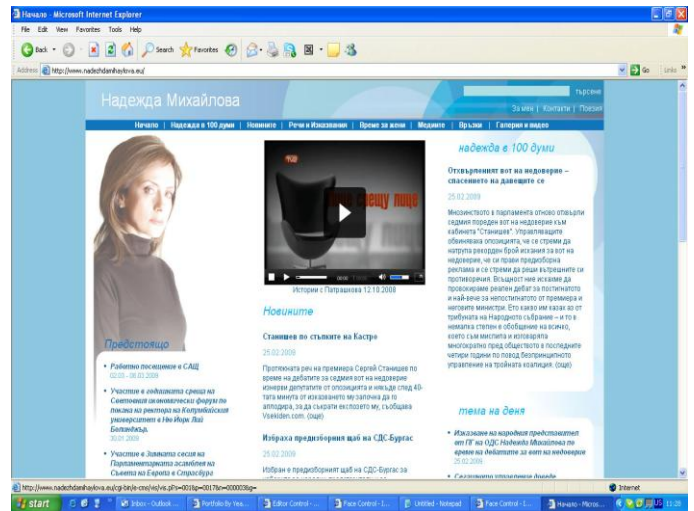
Начало - Microsoft Internet Explorer

File Edit View Favorites Tools Help

Back Search Favorites

Address http://www.nadezhdamihaylova.eu/ Go Links

търсене

Надежда Михайлова

За мен | Контакти | Поезия

Начало | Надежда в 100 думи | Новините | Речи и Изказвания | Време за жени | Медиите | Връзки | Галерия и видео

Предстоящо

Работно посещение в САЩ 02.03 - 06.03.2009

Участие в годишната среща на Световния икономически форум по покана на ректора на Колумбийския университет в Ню Йорк Лий Болинджър. 30.01.2009

Участие в Зимната сесия на Парламентарната асамблея на Съвета на Европа в Страсбург

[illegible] лице

Истории с Патрашкова 12.10.2008

Новините

Станишев по стъпките на Кастро

25.02.2009

Протяжната реч на премиера Сергей Станишев по време на дебатите за седмия вот на недоверие изнерви депутатите от опозицията и накара след 40-тата минута от изказването му заплочва да го аплодира, за да съкрати експозето му, съобщава Vsekiden.com. (още)

Избрана предизборния щаб на СДС-Бургас

25.02.2009

Избран е предизборният щаб на СДС-Бургас за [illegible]

надежда в 100 думи

Отхвърленият вот на недоверие – спасението на давещите се

25.02.2009

Многоизплято в парламента отново отхвърли седмия пореден вот на недоверие към кабинета "Станишев". Управляващите обвиняваха опозицията, че се стреми да натрупа рекорден брой искания за вот на недоверие, че си прави предизборна реклама и се стреми да реши вътрешните си противоречия. Всъщност ние искахме да провокираме реален дебат за постигнатото и най-вече за непостигнатото от премиера и неговите министри. Ето какво им казах аз от трибуната на Народното събрание – и то в немалка степен е обобщение на всичко, което си мислите и изговаряте многократно пред обществото в последните четири години по повод безпринципното управление на тройната коалиция. (още)

тема на деня

Изказване на кордения представител от ПГ на ОДС Надежда Михайлова по време на дебатите за вот на недоверие 25.02.2009

Селскостопанско управление днешно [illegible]

http://www.nadezhdamihaylova.eu/cgi-bin/e-cms/vis/vis.pl?s=001&p=0017&n=000003&g= Internet

start Inbox - Outlook ... Portfolio By Yea... Editor Control - ... Face Control - I... Untitled - Notepad Face Control - I... Начало - Micros... 11:28